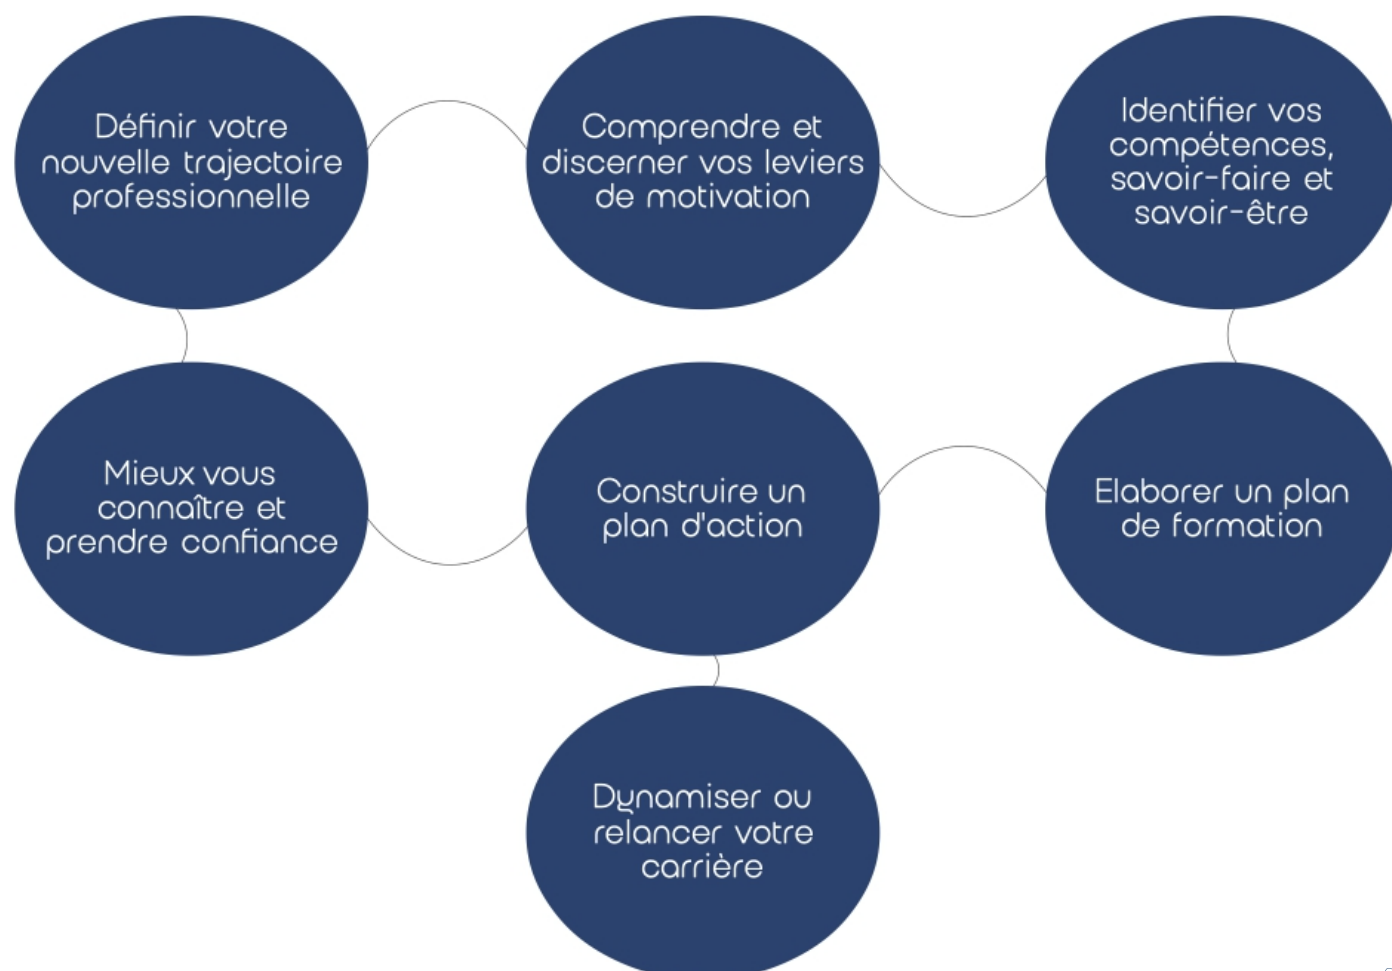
Définir votre nouvelle trajectoire professionnelle

Comprendre et discerner vos leviers de motivation

Identifier vos compétences, savoir-faire et savoir-être

Mieux vous connaître et prendre confiance

Construire un plan d'action

Elaborer un plan de formation

Dynamiser ou relancer votre carrière